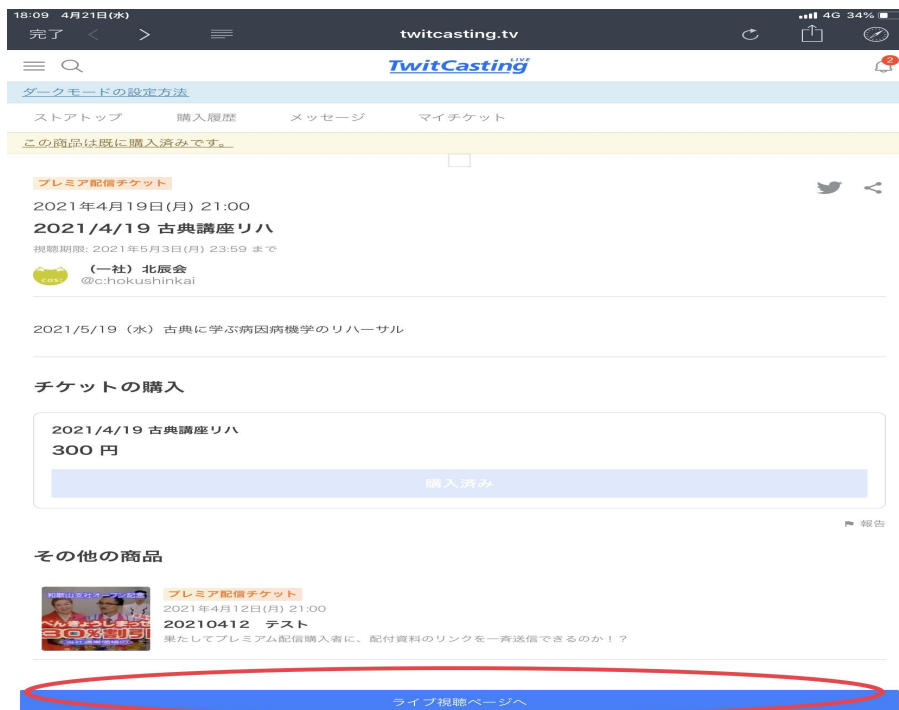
18:09 4月21日(水)
4G 34%
完了
twitcasting.tv
TwitCasting LIVE
2
ダークモードの設定方法
ストアトップ 購入履歴 メッセージ マイチケット
この商品は既に購入済みです。

プレミア配信チケット
2021年4月19日(月) 21:00
2021/4/19 古典講座リハ
視聴期限: 2021年5月3日(月) 23:59 まで
(一社) 北辰会
@c:hokushinkai

2021/5/19（水）古典に学ぶ病因病機学のリハーサル

チケットの購入

2021/4/19 古典講座リハ
300 円
購入済み

報告

その他の商品

プレミア配信チケット
2021年4月12日(月) 21:00
20210412 テスト
果たしてプレミアム配信購入者に、配付資料のリンクを一斉送信できるのか！？

ライブ視聴ページへ